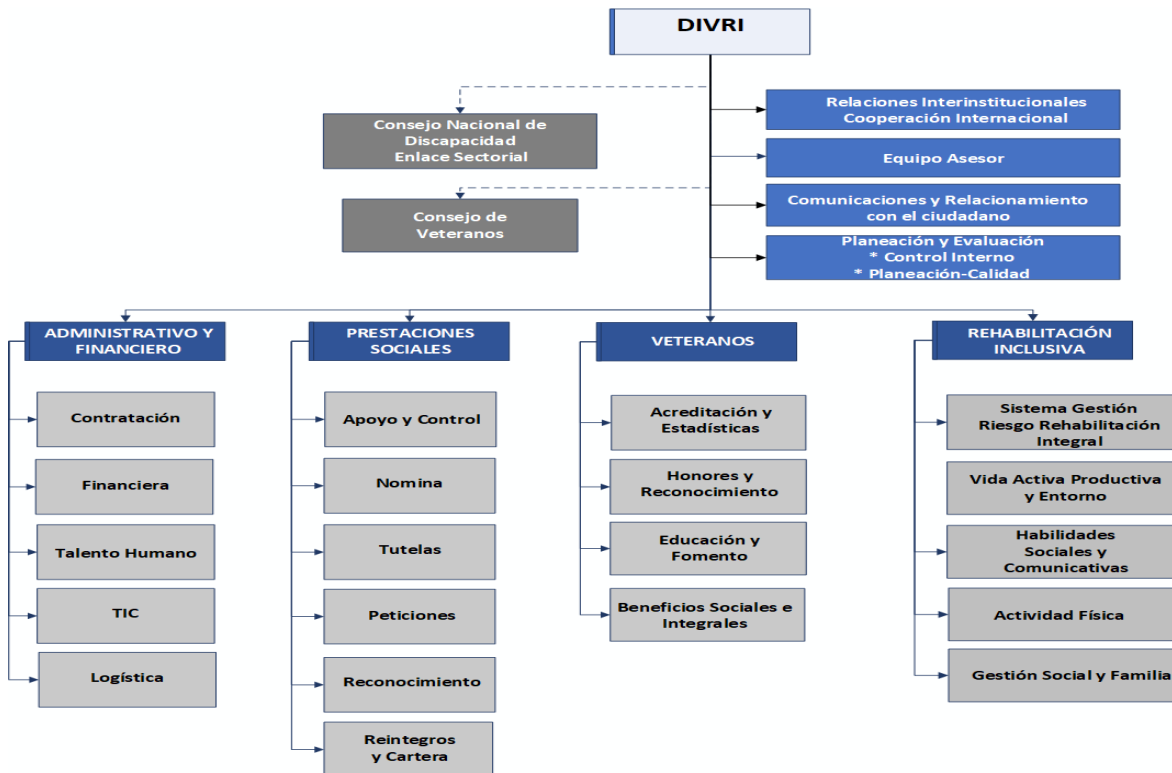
DIVRI

Consejo Nacional de Discapacidad
Enlace Sectorial

Consejo de Veteranos

Relaciones Interinstitucionales
Cooperación Internacional

Equipo Asesor

Comunicaciones y Relacionamiento con el ciudadano

Planeación y Evaluación
* Control Interno
* Planeación-Calidad

ADMINISTRATIVO Y FINANCIERO

Contratación

Financiera

Talento Humano

TIC

Logística

PRESTACIONES SOCIALES

Apoyo y Control

Nomina

Tutelas

Peticiones

Reconocimiento

Reintegros y Cartera

VETERANOS

Acreditación y Estadísticas

Honores y Reconocimiento

Educación y Fomento

Beneficios Sociales e Integrales

REHABILITACIÓN INCLUSIVA

Sistema Gestión Riesgo Rehabilitación Integral

Vida Activa Productiva y Entorno

Habilidades Sociales y Comunicativas

Actividad Física

Gestión Social y Familia